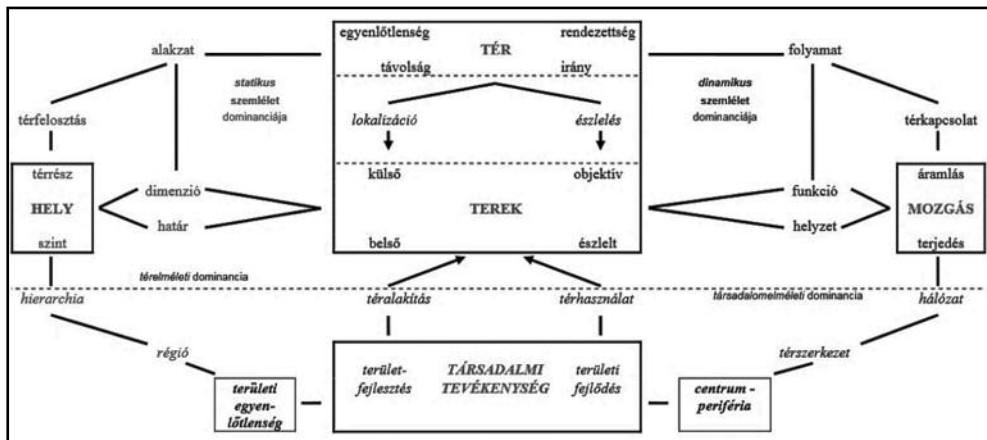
alakzat

statikus szemlélet dominanciája

egyenlőtlenség TÉR rendezettség

távolság irány

lokalizáció észlelés

külső objektív

TEREK

belső észlelt

dinamikus szemlélet dominanciája

folyamat

térfelosztás

térkapcsolat

térrész

HELY

szint

dimenzió

határ

funkció

helyzet

áramlás

MOZGÁS

terjedés

térelméleti dominancia

társadalomelméleti dominancia

hierarchia

téralakítás

térhasználat

hálózat

régió

térszerkezet

területi egyenlőtlenség

terület-fejlesztés

TÁRSADALMI TEVÉKENYSÉG

területi fejlődés

centrum - periféria